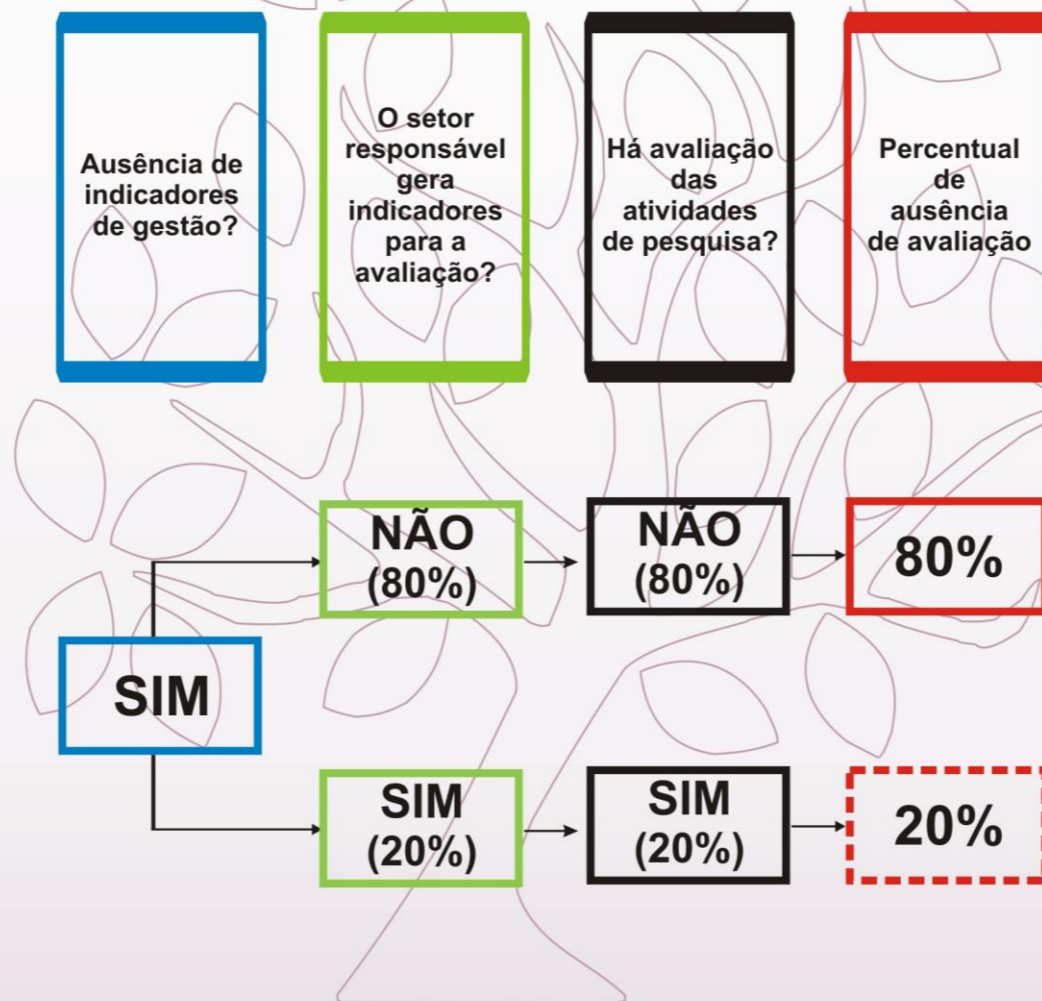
Ausência de indicadores de gestão?

O setor responsável gera indicadores para a avaliação?

Há avaliação das atividades de pesquisa?

Percentual de ausência de avaliação

NÃO (80%)

NÃO (80%)

80%

SIM

SIM (20%)

SIM (20%)

20%